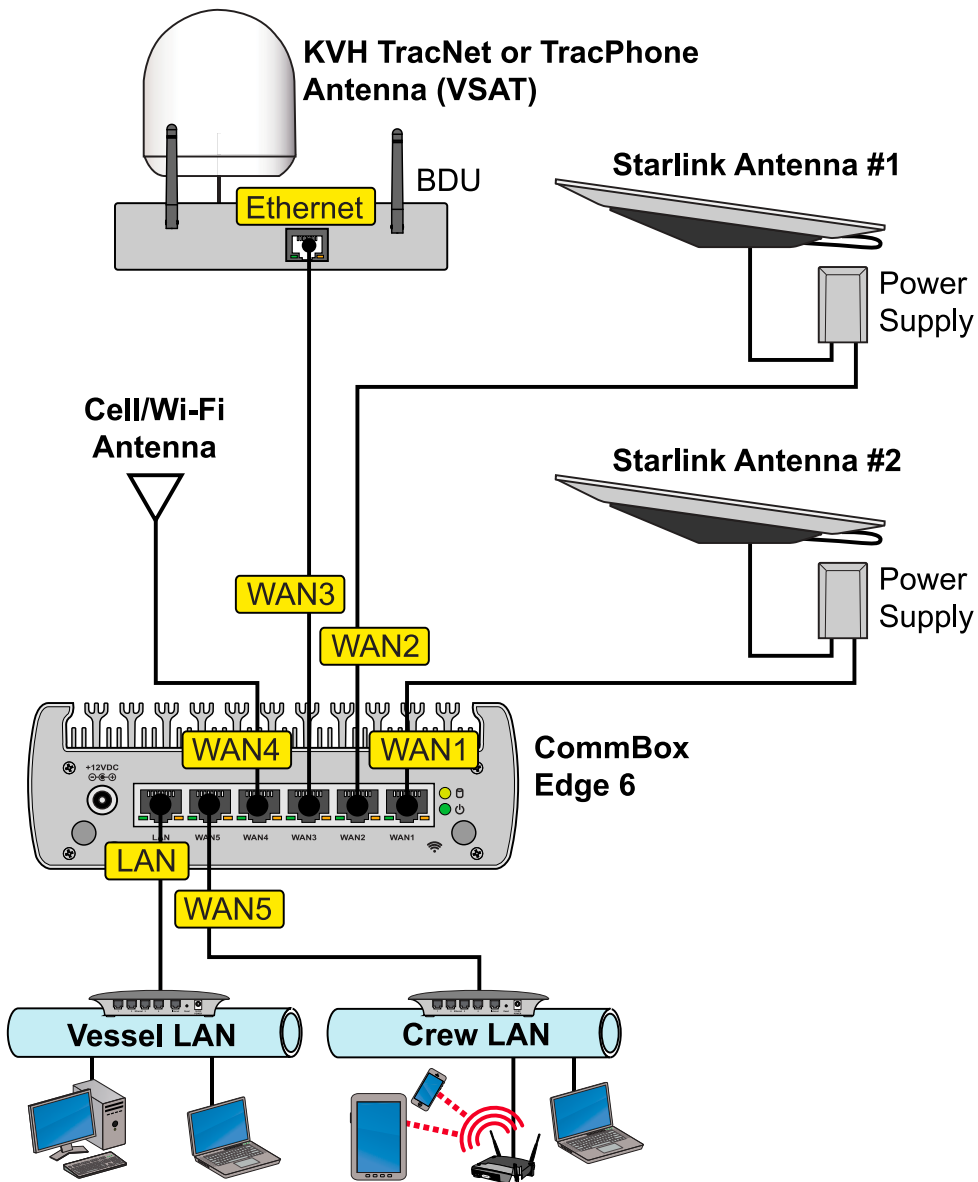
KVH TracNet or TracPhone Antenna (VSAT)

BDU

Ethernet

Starlink Antenna #1

Power Supply

Cell/Wi-Fi Antenna

Starlink Antenna #2

Power Supply

WAN3

WAN2

WAN4

WAN1

CommBox Edge 6

+12VDC

LAN WAN5 WAN4 WAN3 WAN2 WAN1

LAN

WAN5

Vessel LAN

Crew LAN